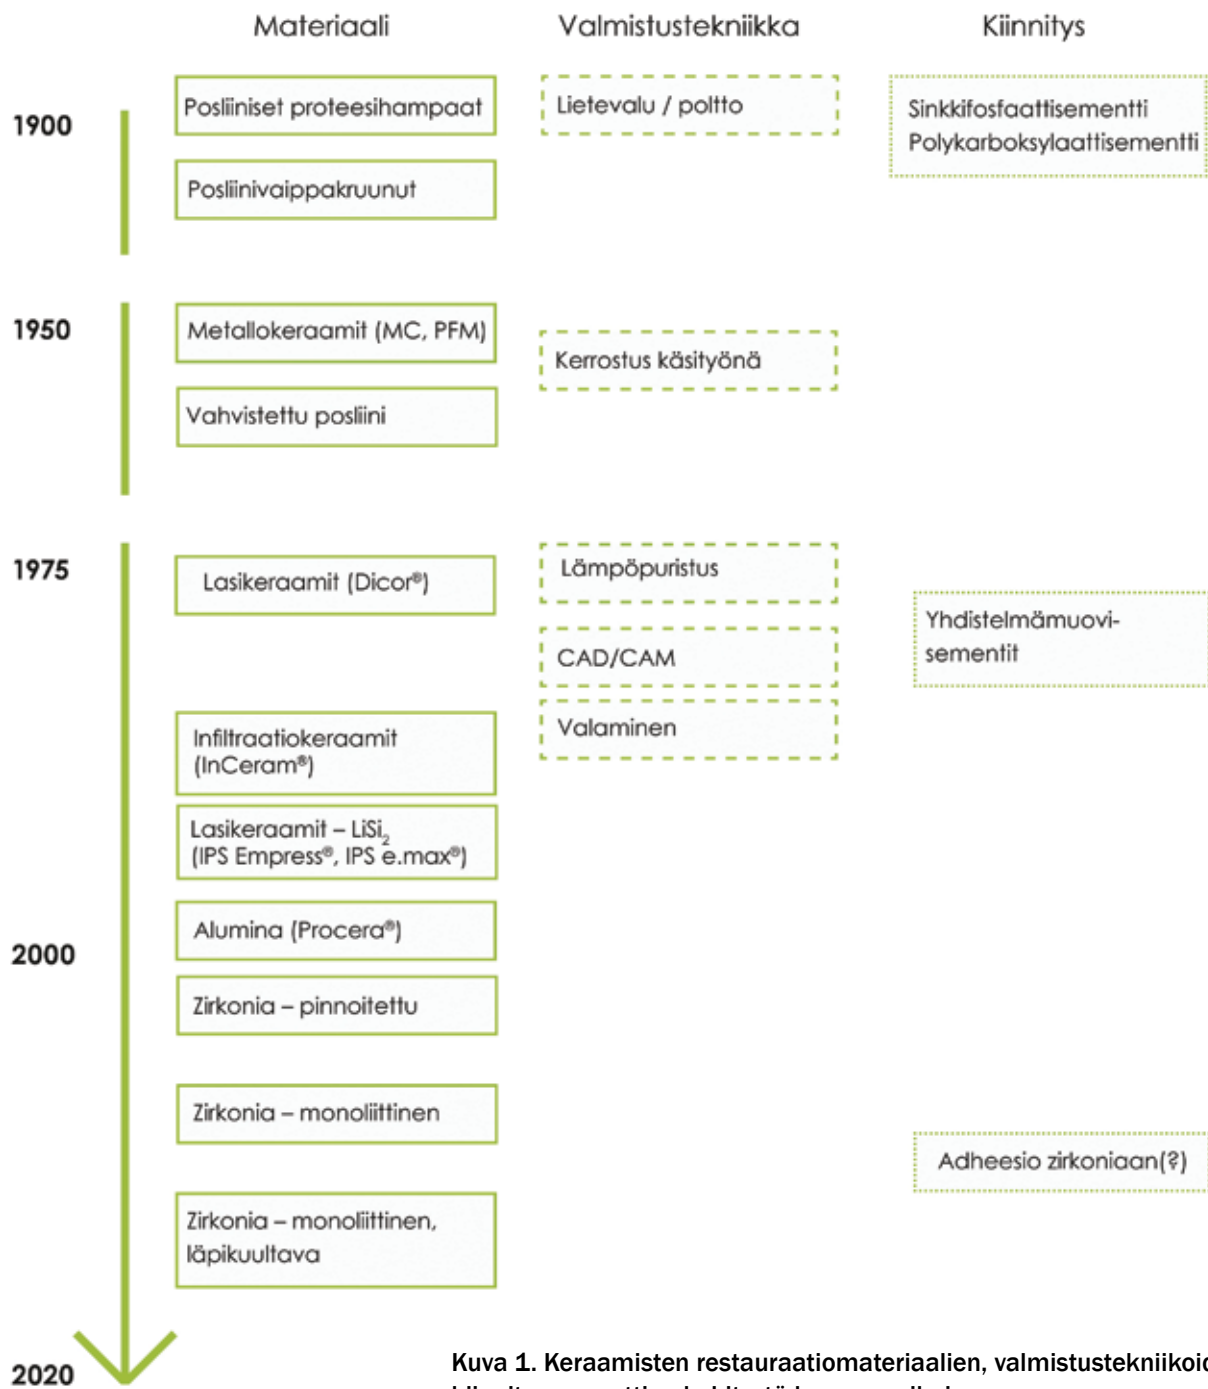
Materiaali

Valmistustekniikka

Kiinnitys

1900

Posliiniset proteesihampaat

Posliinivaippakruunut

Lietevalu / poltto

Sinkkifosfaattisementti
Polykarboksylaattisementti

1950

Metallokeraamit (MC, PFM)

Vahvistettu posliini

Kerrostus käsityönä

1975

Lasikeraamit (Dicor®)

Lämpöpuristus

CAD/CAM

Valaminen

Yhdistelmämuovisementit

Infiltraatiokeraamit (InCeram®)

Lasikeraamit – $LiSi_2$ (IPS Empress®, IPS e.max®)

Alumina (Procera®)

2000

Zirkonia – pinnoitettu

Zirkonia – monoliittinen

Adheesio zirkoniaan(?)

Zirkonia – monoliittinen, läpikuultava

2020

Kuva 1. Keraamisten restauraatiomateriaalien, valmistustekniikoi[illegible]
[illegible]